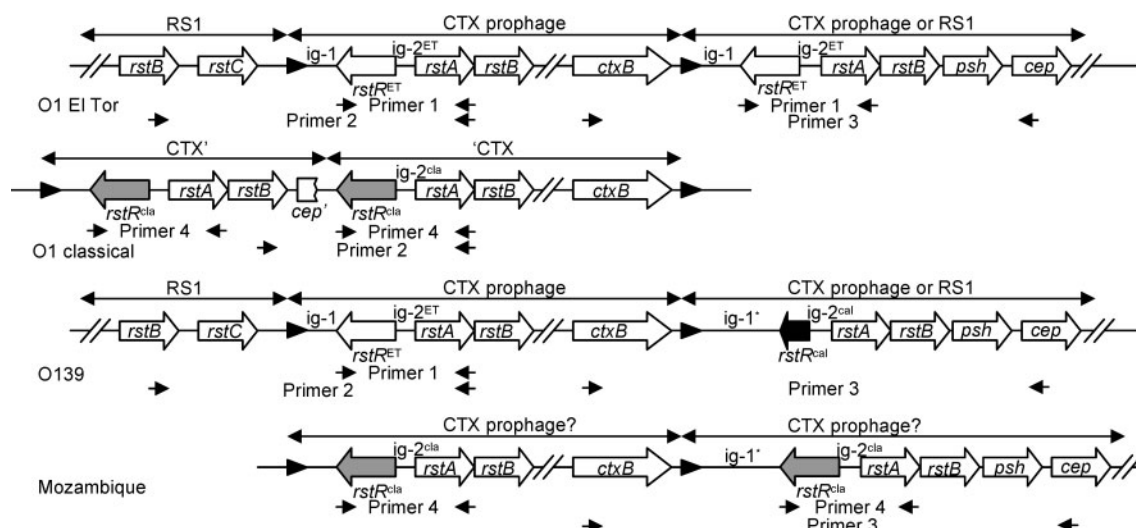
RS1
CTX prophage
CTX prophage or RS1
rstB rstC
ig-1
ig-2$^{ET}$
rstR$^{ET}$
rstA rstB
ctxB
ig-1
ig-2$^{ET}$
rstR$^{ET}$
rstA rstB psh cep
O1 El Tor
Primer 1
Primer 2
Primer 1
Primer 3

CTX'
'CTX
ig-2$^{cla}$
rstR$^{cla}$
rstA rstB
cep'
rstR$^{cla}$
rstA rstB
ctxB
Primer 4
Primer 4
O1 classical
Primer 2

RS1
CTX prophage
CTX prophage or RS1
rstB rstC
ig-1
ig-2$^{ET}$
rstR$^{ET}$
rstA rstB
ctxB
ig-1$^{*}$
ig-2$^{cal}$
rstR$^{cal}$
rstA rstB psh cep
O139
Primer 1
Primer 2
Primer 3

CTX prophage?
CTX prophage?
ig-2$^{cla}$
rstR$^{cla}$
rstA rstB
ctxB
ig-1$^{*}$
ig-2$^{cla}$
rstR$^{cla}$
rstA rstB psh cep
Mozambique
Primer 4
Primer 4
Primer 3